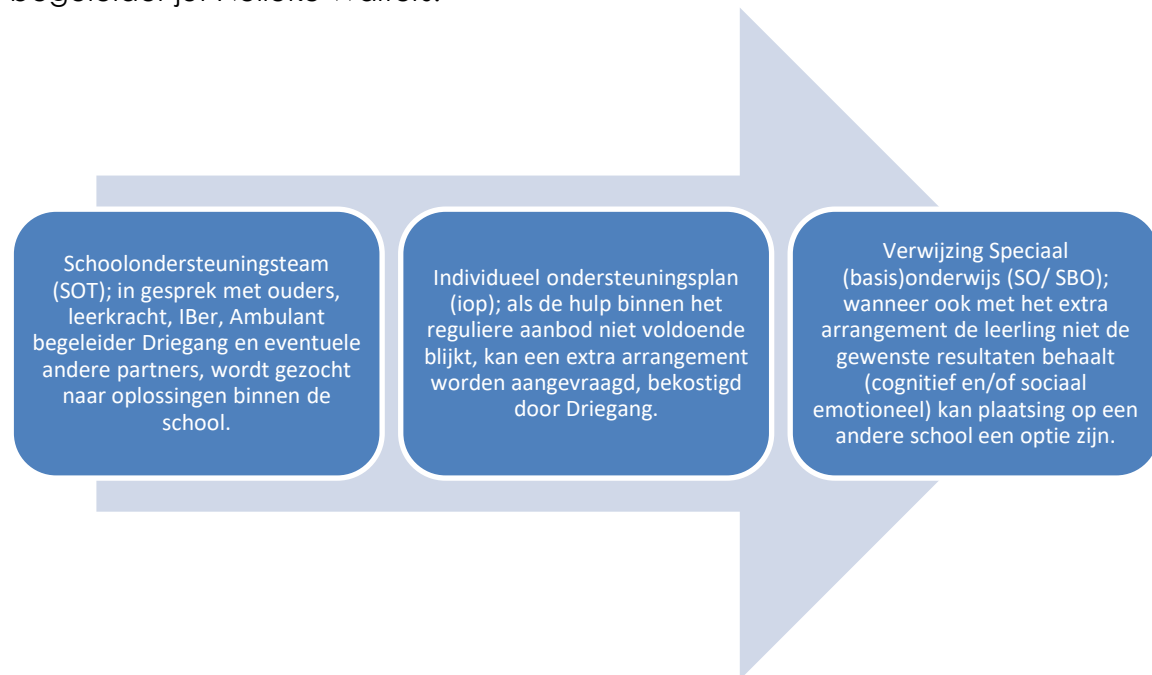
begeleider je. Nellefe Wallen. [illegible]

Schoolondersteuningsteam (SOT); in gesprek met ouders, leerkracht, IBer, Ambulant begeleider Driegang en eventuele andere partners, wordt gezocht naar oplossingen binnen de school.

Individueel ondersteuningsplan (iop); als de hulp binnen het reguliere aanbod niet voldoende blijkt, kan een extra arrangement worden aangevraagd, bekostigd door Driegang.

Verwijzing Speciaal (basis)onderwijs (SO/ SBO); wanneer ook met het extra arrangement de leerling niet de gewenste resultaten behaalt (cognitief en/of sociaal emotioneel) kan plaatsing op een andere school een optie zijn.